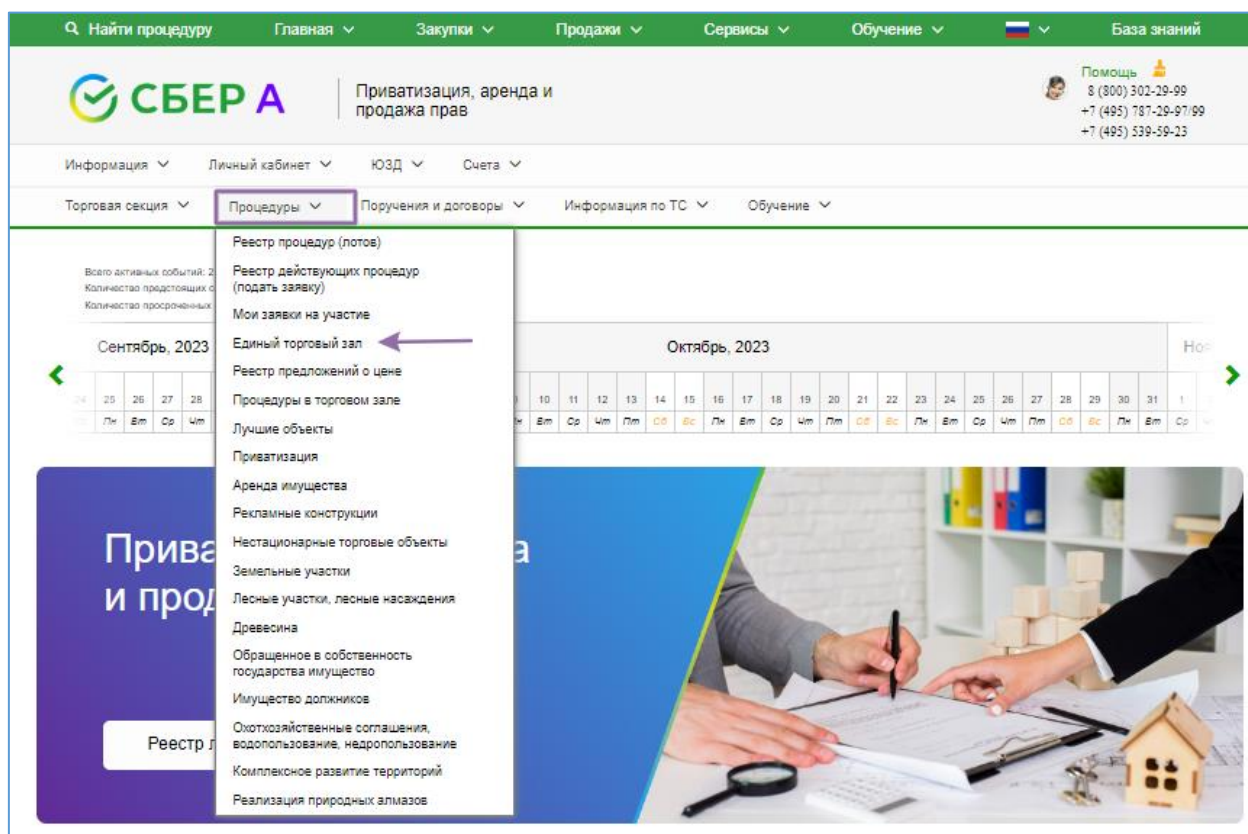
Найти процедуру Главная Закупки Продажи Сервисы Обучение База знаний

СБЕР А Приватизация, аренда и продажа прав

Помощь
8 (800) 302-29-99
+7 (495) 787-29-97/99
+7 (495) 539-59-23

Информация Личный кабинет ЮЗД Счета

Торговая секция Процедуры Поручения и договоры Информация по ТС Обучение

Реестр процедур (лотов)
Реестр действующих процедур (подать заявку)
Мои заявки на участие
Единый торговый зал
Реестр предложений о цене
Процедуры в торговом зале
Лучшие объекты
Приватизация
Аренда имущества
Рекламные конструкции
Нестационарные торговые объекты
Земельные участки
Лесные участки, лесные насаждения
Древесина
Обращенное в собственность государства имущество
Имущество должников
Охотхозяйственные соглашения, водопользование, недропользование
Комплексное развитие территорий
Реализация природных алмазов

Всего активных событий: 2
Количество предстоящих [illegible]
Количество просроченных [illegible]

Сентябрь, 2023

Октябрь, 2023

Но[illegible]

24 25 26 27 28 10 11 12 13 14 15 16 17 18 19 20 21 22 23 24 25 26 27 28 29 30 31 1
Пн Вт Ср Чт Вт Ср Чт Пт Сб Вс Пн Вт Ср Чт Пт Сб Вс Пн Вт Ср Чт Пт Сб Вс Пн Вт Ср

Прива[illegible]а
и прод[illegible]

Реестр л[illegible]